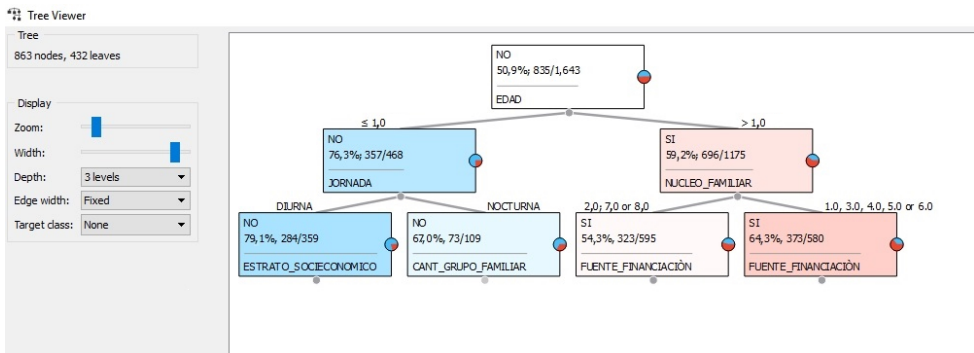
Tree Viewer

Tree
863 nodes, 432 leaves

Display
Zoom:
Width:
Depth: 3 levels
Edge width: Fixed
Target class: None

NO
50,9%; 835/1,643
EDAD

≤ 1,0
> 1,0

NO
76,3%; 357/468
JORNADA

SI
59,2%; 696/1175
NUCLEO_FAMILIAR

DIURNA
NOCTURNA
2,0; 7,0 or 8,0
1.0, 3.0, 4.0, 5.0 or 6.0

NO
79,1%, 284/359
ESTRATO_SOCIECONOMICO

NO
67,0%, 73/109
CANT_GRUPO_FAMILIAR

SI
54,3%, 323/595
FUENTE_FINANCIACIÒN

SI
64,3%, 373/580
FUENTE_FINANCIACIÒN